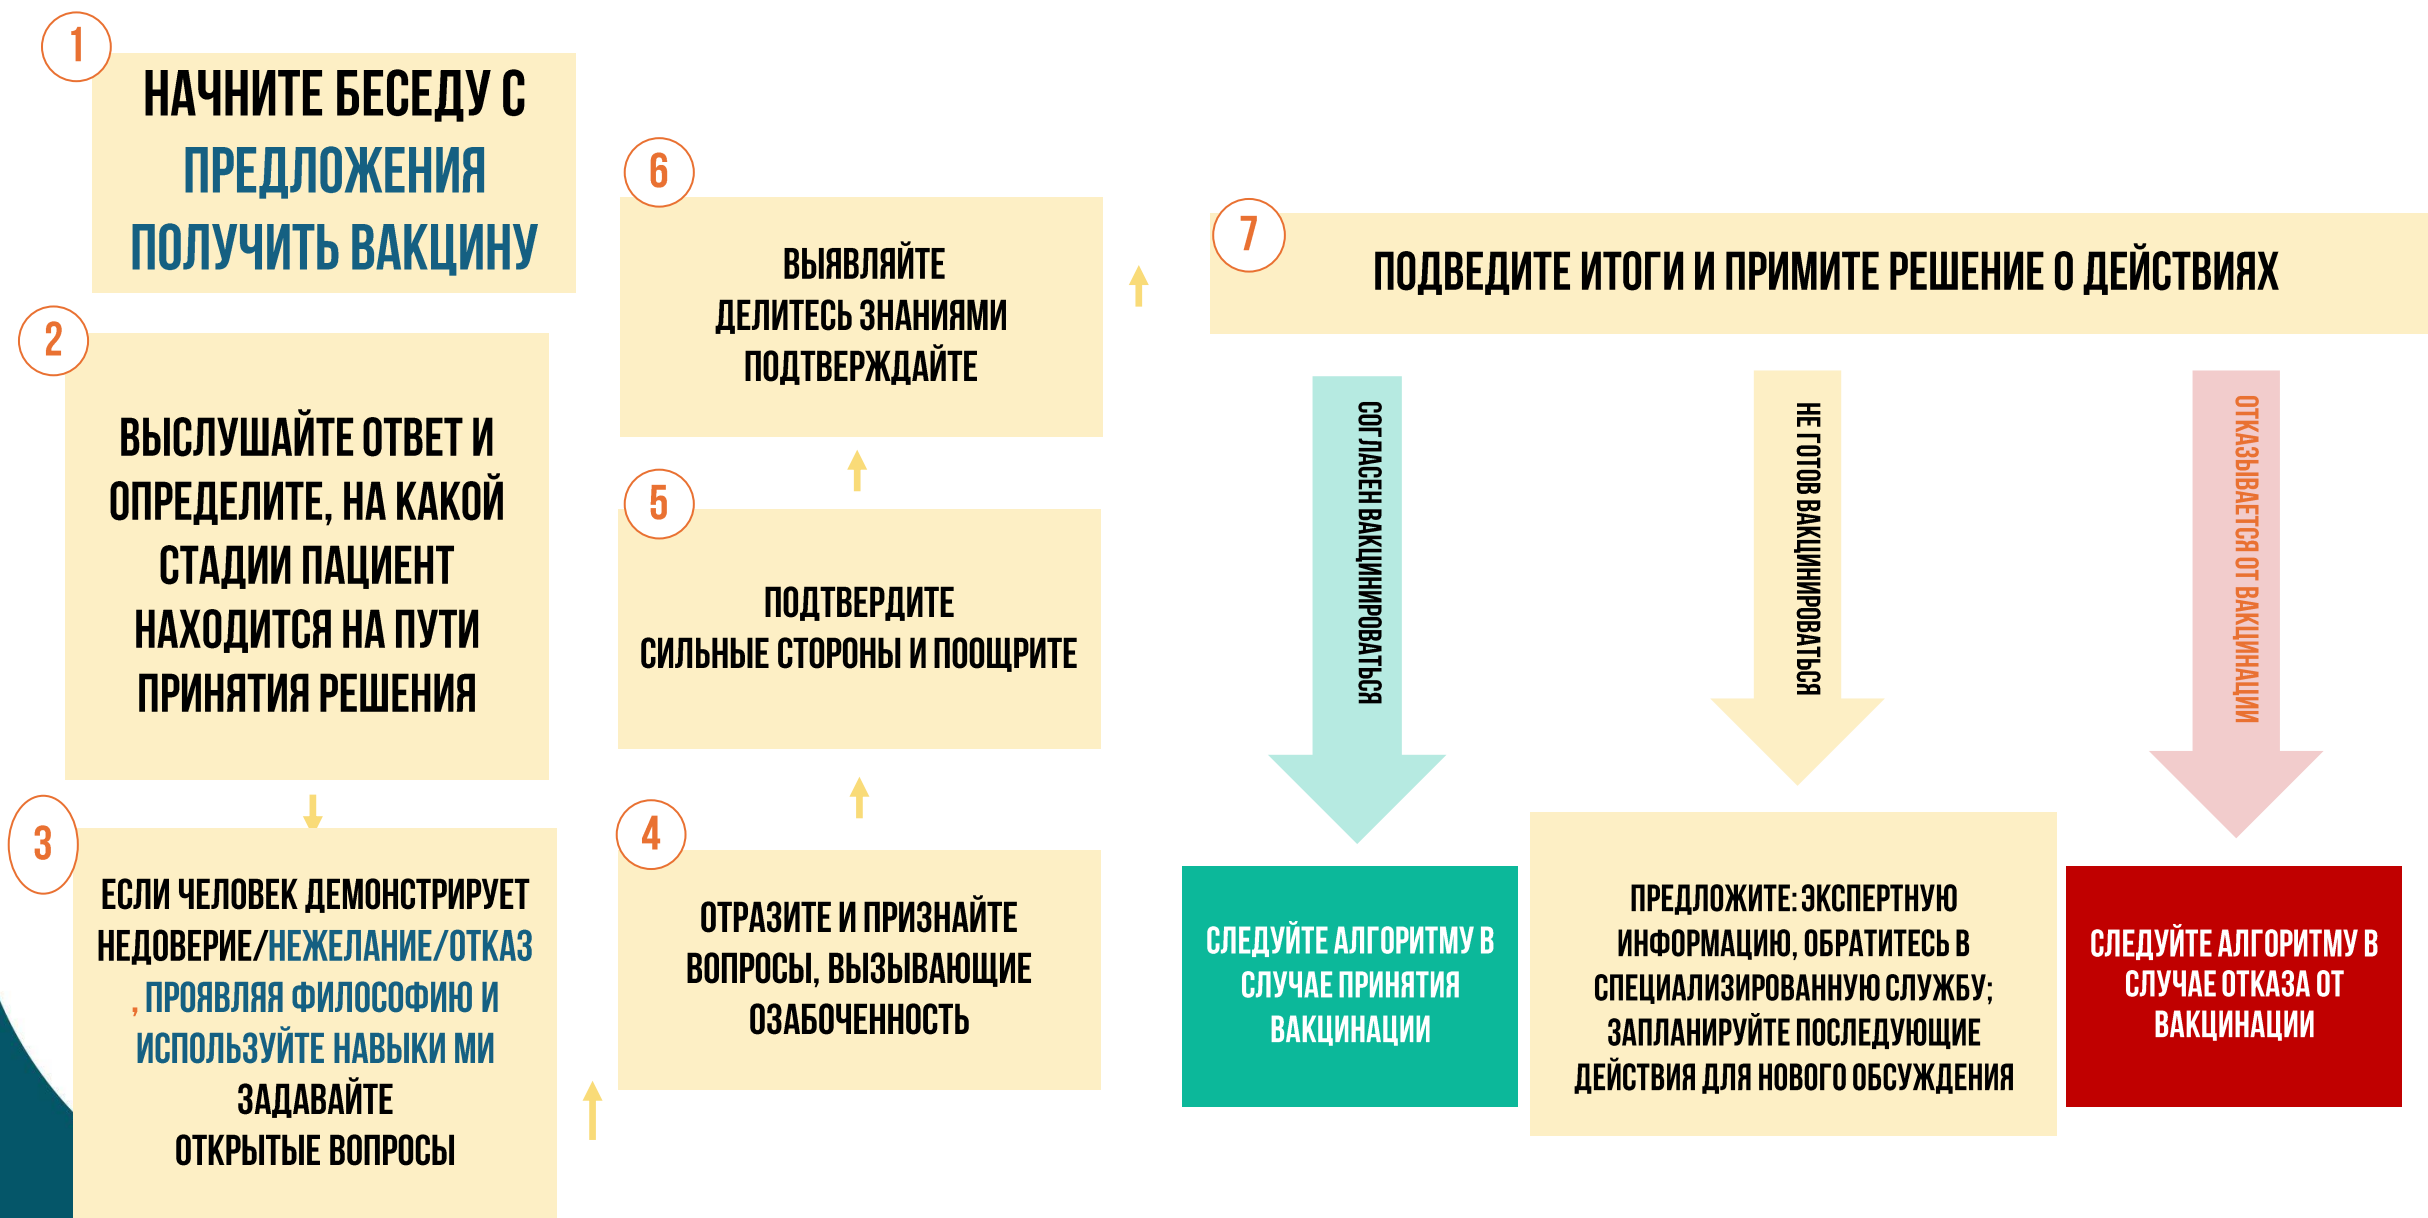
1

НАЧНИТЕ БЕСЕДУ С ПРЕДЛОЖЕНИЯ ПОЛУЧИТЬ ВАКЦИНУ

2

ВЫСЛУШАЙТЕ ОТВЕТ И ОПРЕДЕЛИТЕ, НА КАКОЙ СТАДИИ ПАЦИЕНТ НАХОДИТСЯ НА ПУТИ ПРИНЯТИЯ РЕШЕНИЯ

3

ЕСЛИ ЧЕЛОВЕК ДЕМОНСТРИРУЕТ НЕДОВЕРИЕ/НЕЖЕЛАНИЕ/ОТКАЗ , ПРОЯВЛЯЯ ФИЛОСОФИЮ И ИСПОЛЬЗУЙТЕ НАВЫКИ МИ ЗАДАВАЙТЕ ОТКРЫТЫЕ ВОПРОСЫ

4

ОТРАЗИТЕ И ПРИЗНАЙТЕ ВОПРОСЫ, ВЫЗЫВАЮЩИЕ ОЗАБОЧЕННОСТЬ

5

ПОДТВЕРДИТЕ СИЛЬНЫЕ СТОРОНЫ И ПООЩРИТЕ

6

ВЫЯВЛЯЙТЕ ДЕЛИТЕСЬ ЗНАНИЯМИ ПОДТВЕРЖДАЙТЕ

7

ПОДВЕДИТЕ ИТОГИ И ПРИМИТЕ РЕШЕНИЕ О ДЕЙСТВИЯХ

СОГЛАСЕН ВАКЦИНИРОВАТЬСЯ

НЕ ГОТОВ ВАКЦИНИРОВАТЬСЯ

ОТКАЗЫВАЕТСЯ ОТ ВАКЦИНАЦИИ

СЛЕДУЙТЕ АЛГОРИТМУ В СЛУЧАЕ ПРИНЯТИЯ ВАКЦИНАЦИИ

ПРЕДЛОЖИТЕ: ЭКСПЕРТНУЮ ИНФОРМАЦИЮ, ОБРАТИТЕСЬ В СПЕЦИАЛИЗИРОВАННУЮ СЛУЖБУ; ЗАПЛАНИРУЙТЕ ПОСЛЕДУЮЩИЕ ДЕЙСТВИЯ ДЛЯ НОВОГО ОБСУЖДЕНИЯ

СЛЕДУЙТЕ АЛГОРИТМУ В СЛУЧАЕ ОТКАЗА ОТ ВАКЦИНАЦИИ